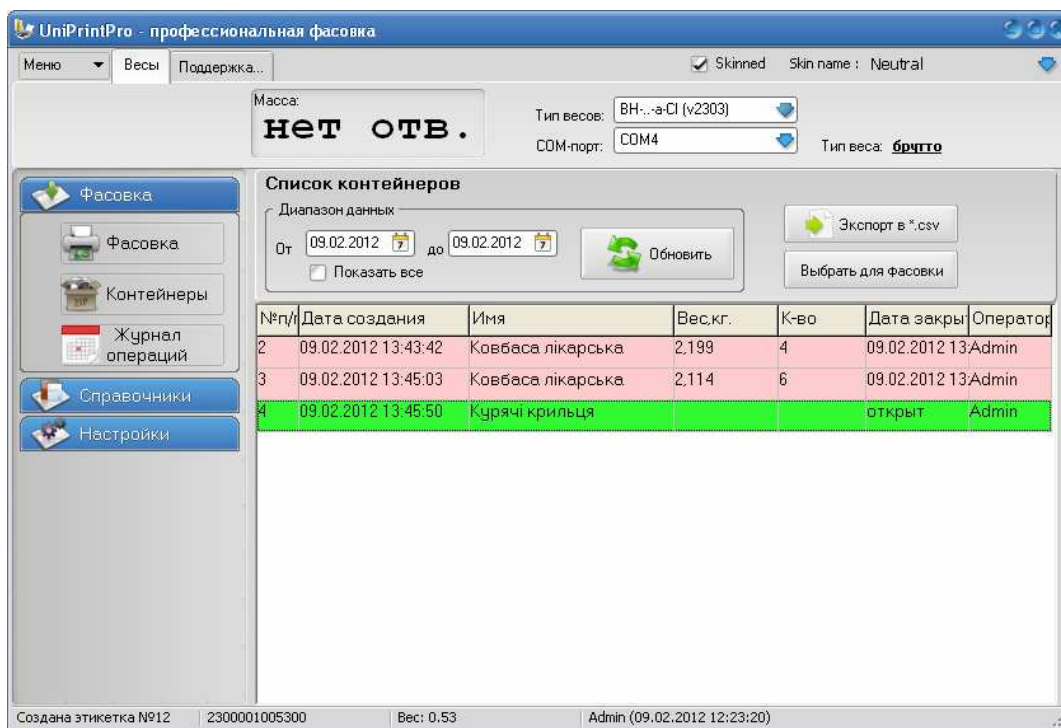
UniPrintPro - профессиональная фасовка

Меню Весы Поддержка...

Skinned Skin name : Neutral

Масса:
нет отв.

Тип весов: ВН-...-а-CI (v2303)
COM-порт: COM4
Тип веса: брутто

Фасовка
Фасовка
Контейнеры
Журнал операций
Справочники
Настройки

Список контейнеров
Диапазон данных
От 09.02.2012 до 09.02.2012
Показать все
Обновить
Экспорт в *.csv
Выбрать для фасовки

| №п/п | Дата создания | Имя | Вес,кг. | К-во | Дата закры | Оператор |
|---|---|---|---|---|---|---|
| 2 | 09.02.2012 13:43:42 | Ковбаса лікарська | 2,199 | 4 | 09.02.2012 13: | Admin |
| 3 | 09.02.2012 13:45:03 | Ковбаса лікарська | 2,114 | 6 | 09.02.2012 13: | Admin |
| 4 | 09.02.2012 13:45:50 | Курячі крильця | | | открыт | Admin |

Создана этикетка №12 2300001005300 Вес: 0.53 Admin (09.02.2012 12:23:20)